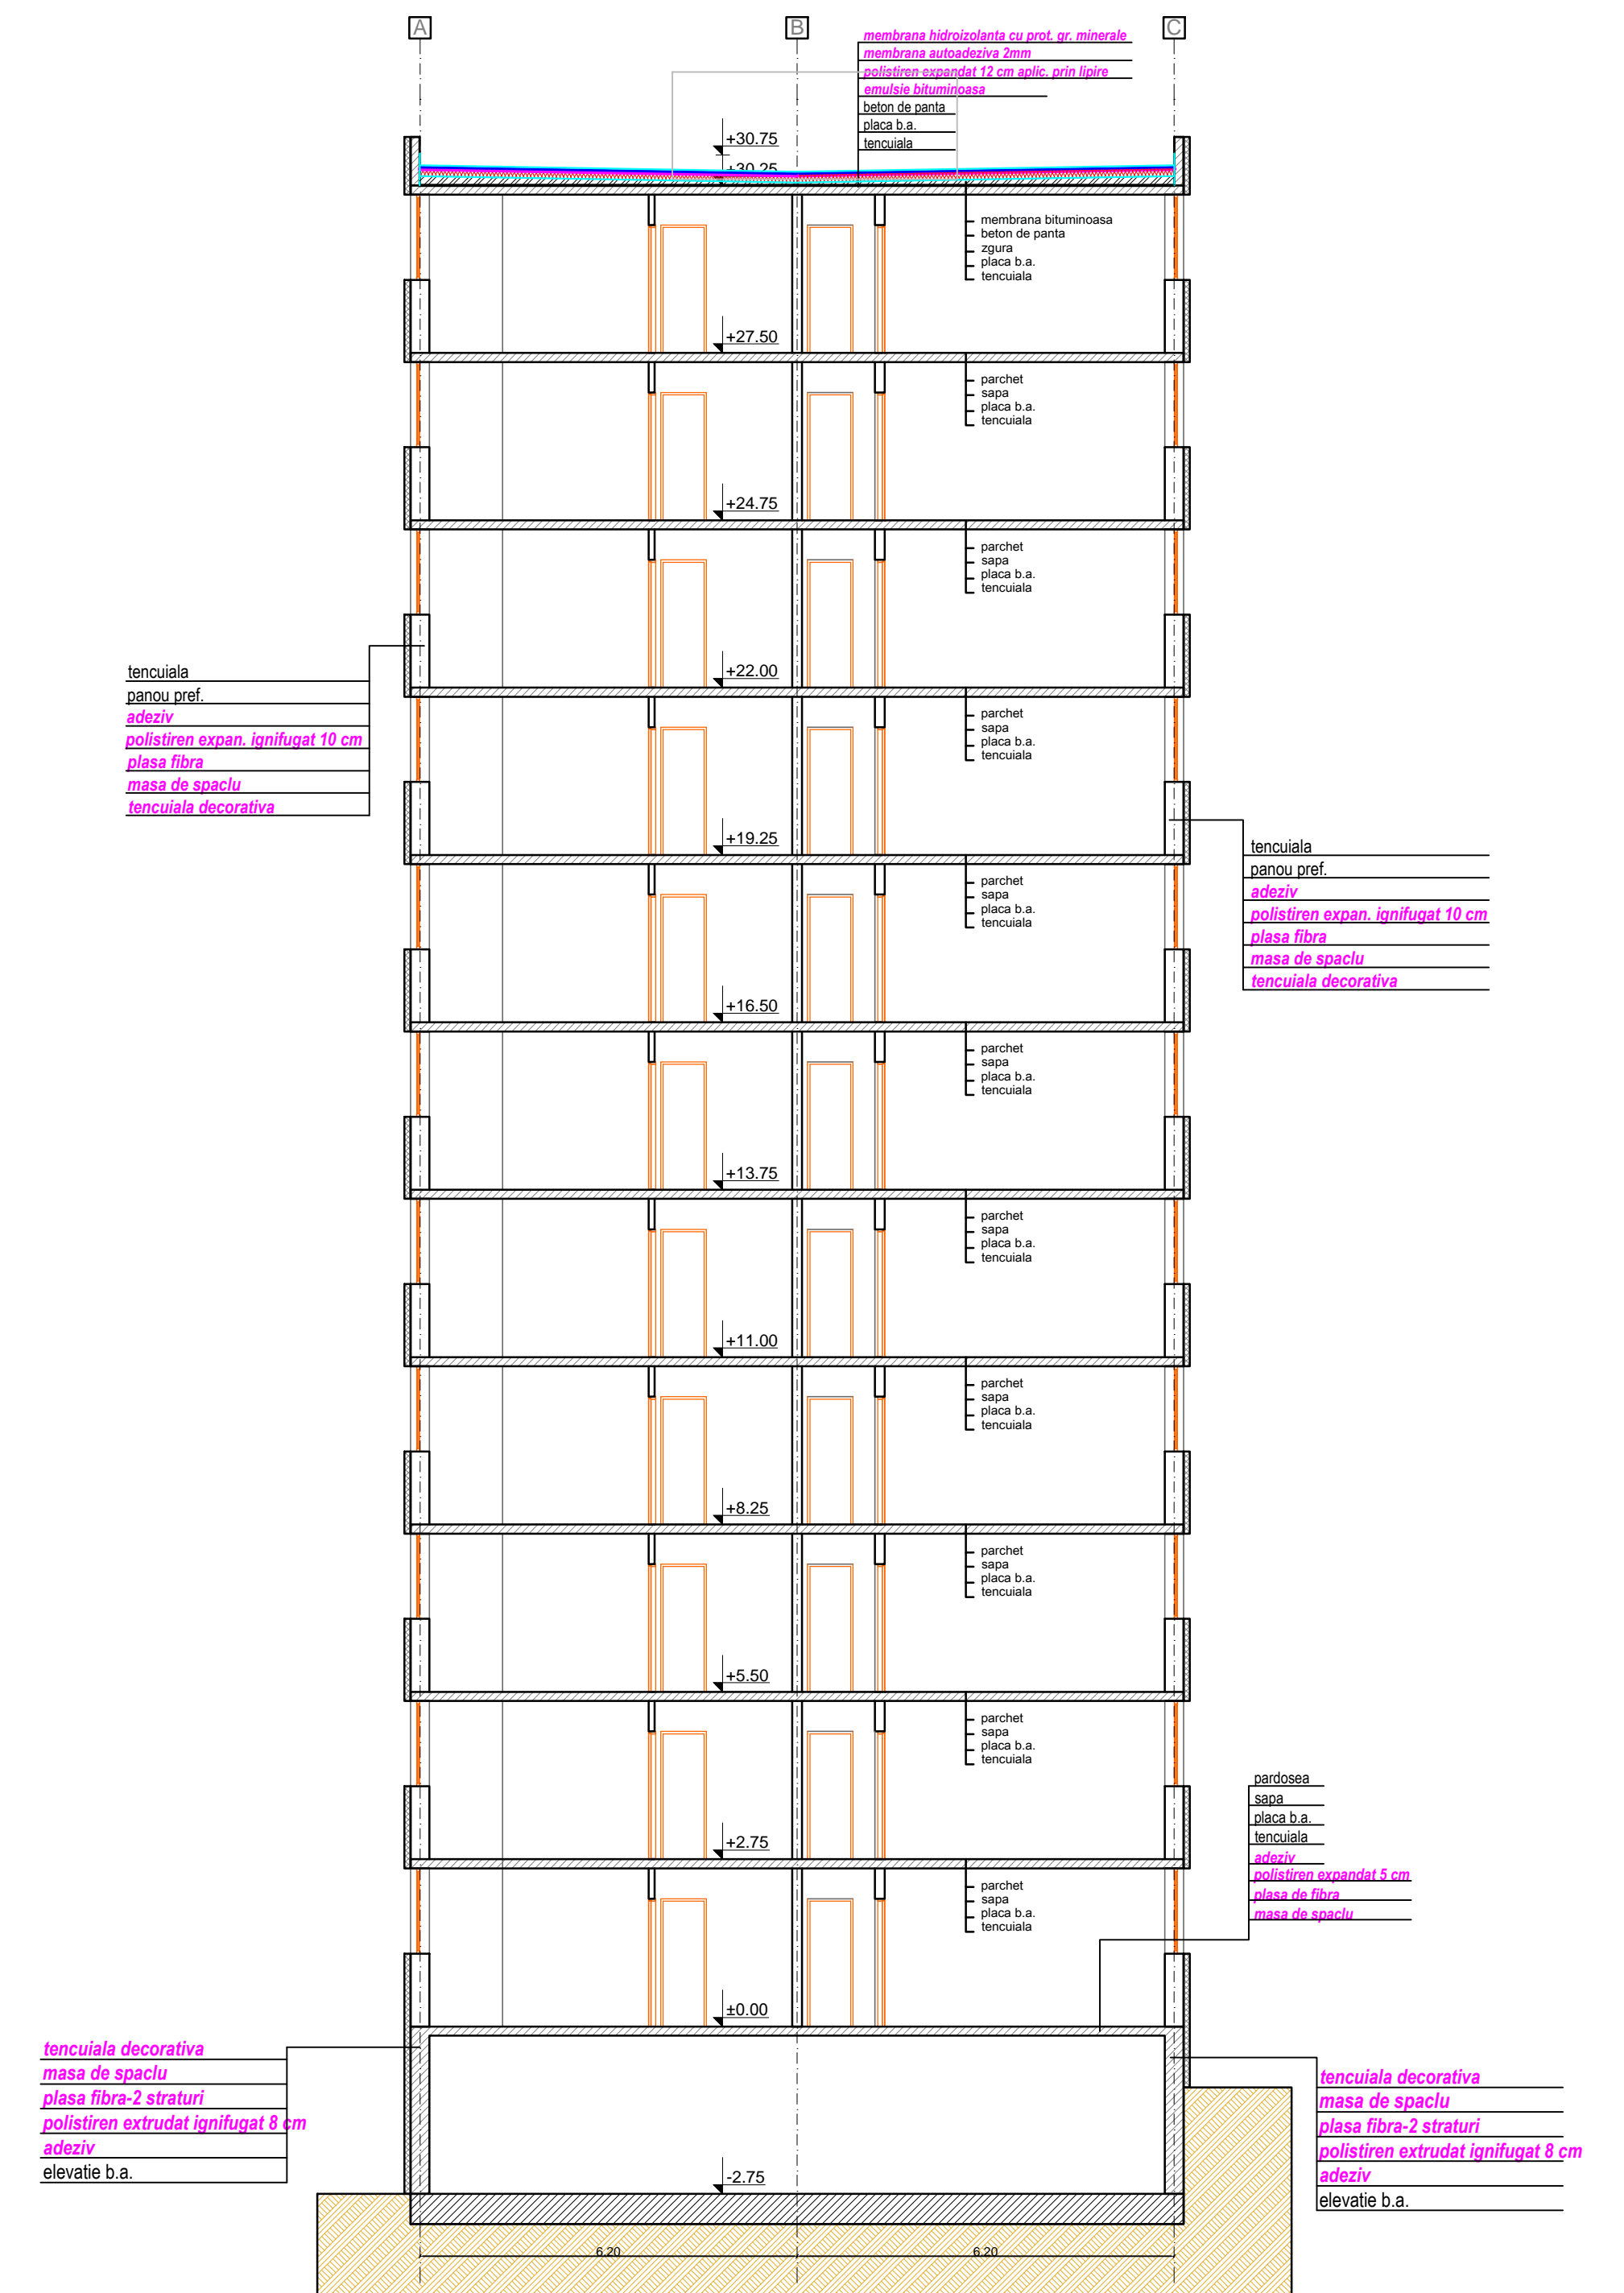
A
B
C

membrana hidroizolanta cu prot. gr. minerale
membrana autoadeziva 2mm
polistiren expandat 12 cm aplic. prin lipire
emulsie bituminoasa
beton de panta
placa b.a.
tencuiala

+30.75
+30.25

membrana bituminoasa
beton de panta
zgura
placa b.a.
tencuiala

+27.50

parchet
sapa
placa b.a.
tencuiala

+24.75

parchet
sapa
placa b.a.
tencuiala

tencuiala
panou pref.
adeziv
polistiren expan. ignifugat 10 cm
plasa fibra
masa de spaclu
tencuiala decorativa

+22.00

parchet
sapa
placa b.a.
tencuiala

+19.25

tencuiala
panou pref.
adeziv
polistiren expan. ignifugat 10 cm
plasa fibra
masa de spaclu
tencuiala decorativa

parchet
sapa
placa b.a.
tencuiala

+16.50

parchet
sapa
placa b.a.
tencuiala

+13.75

parchet
sapa
placa b.a.
tencuiala

+11.00

parchet
sapa
placa b.a.
tencuiala

+8.25

parchet
sapa
placa b.a.
tencuiala

+5.50

parchet
sapa
placa b.a.
tencuiala

pardosea
sapa
placa b.a.
tencuiala
adeziv
polistiren expandat 5 cm
plasa de fibra
masa de spaclu

+2.75

parchet
sapa
placa b.a.
tencuiala

±0.00

tencuiala decorativa
masa de spaclu
plasa fibra-2 straturi
polistiren extrudat ignifugat 8 cm
adeziv
elevatie b.a.

tencuiala decorativa
masa de spaclu
plasa fibra-2 straturi
polistiren extrudat ignifugat 8 cm
adeziv
elevatie b.a.

-2.75

6.20
6.20